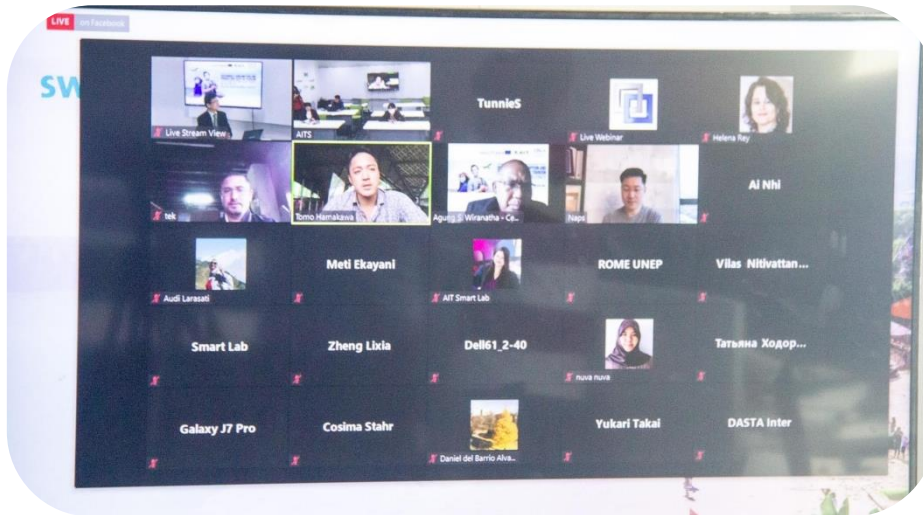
LIVE on Facebook

SW

Live Stream View

AITS

TunnieS

Live Webinar

Helena Rey

tek

Tomo Hamakawa

Agung S. Wiranatha - Ce...

Naps

Ai Nhi

Audi Larasati

Meti Ekayani

AIT Smart Lab

ROME UNEP

Vilas Nitivattan...

Smart Lab

Zheng Lixia

Dell61_2-40

nuva nuva

Татьяна Ходор...

Galaxy J7 Pro

Cosima Stahr

Daniel del Barrio Alva...

Yukari Takai

DASTA Inter